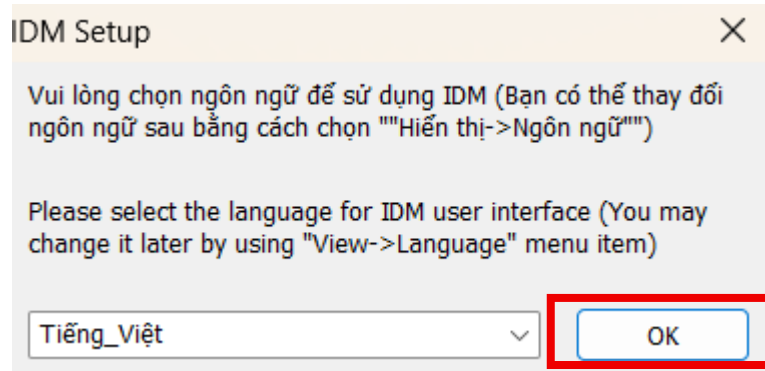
IDM Setup

Vui lòng chọn ngôn ngữ để sử dụng IDM (Bạn có thể thay đổi ngôn ngữ sau bằng cách chọn ""Hiển thị->Ngôn ngữ"")

Please select the language for IDM user interface (You may change it later by using "View->Language" menu item)

Tiếng_Việt

OK